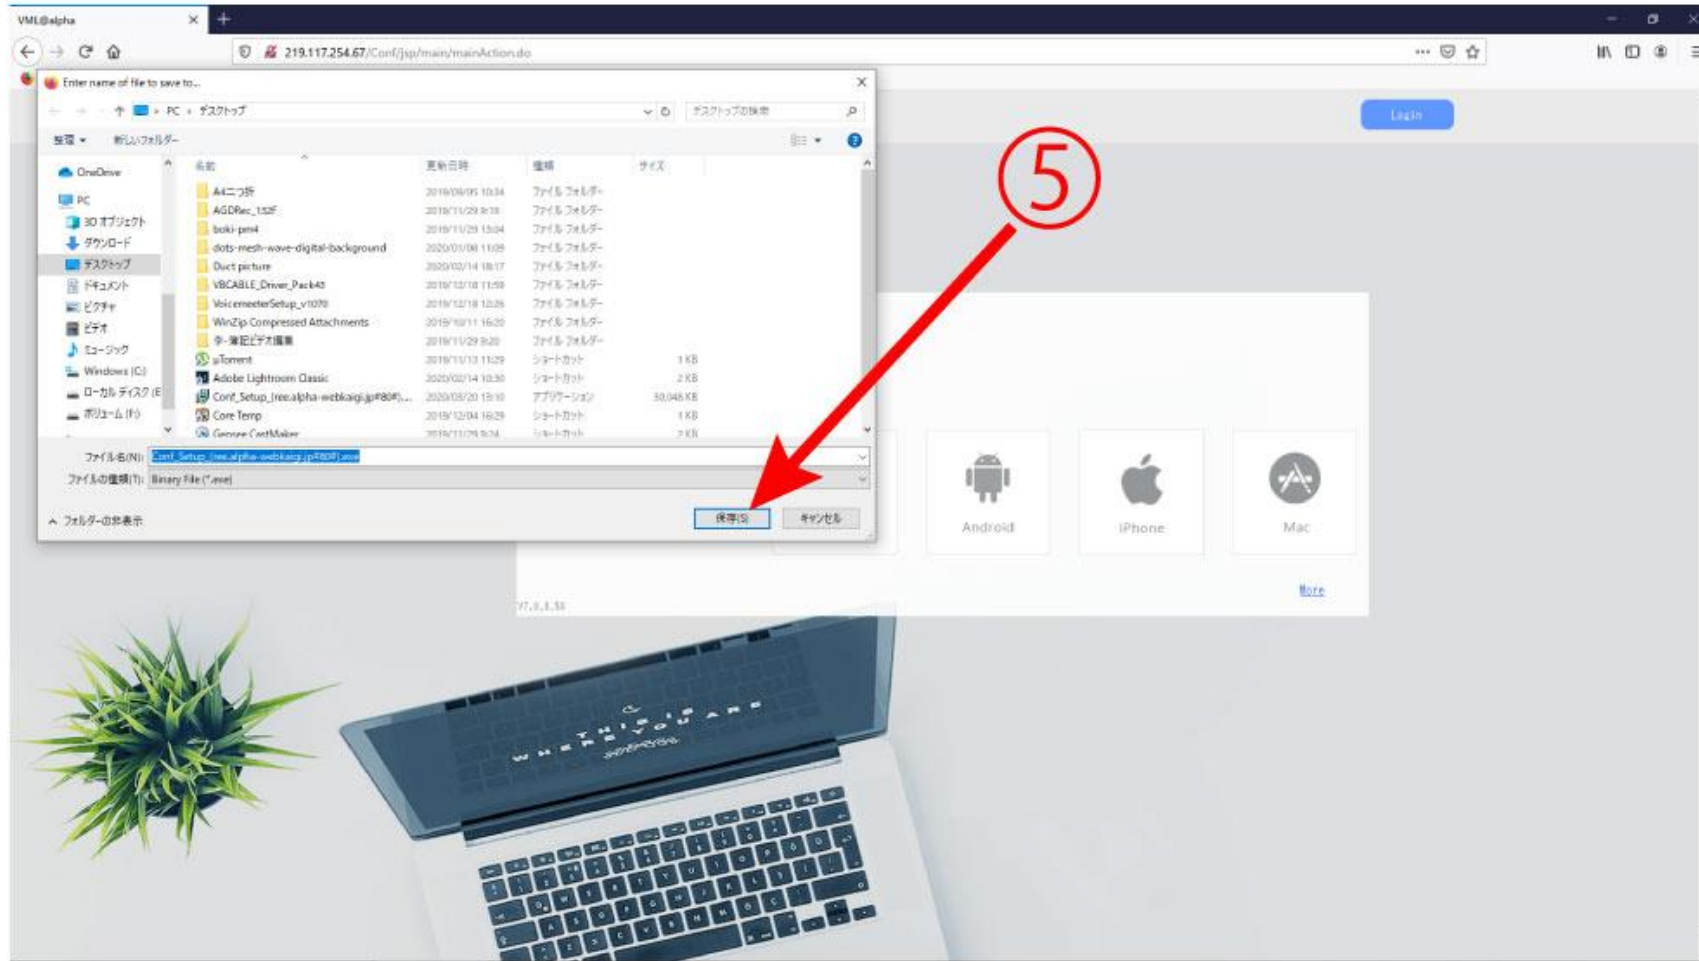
VML@alpha

219.117.254.67/Conf/jsp/main/mainAction.do

Enter name of file to save to...

PC > デスクトップ

デスクトップの検索

整理 ▾ 新しいフォルダー

OneDrive
PC
3D オブジェクト
ダウンロード
デスクトップ
ドキュメント
ピクチャ
ビデオ
ミュージック
Windows (C:)
ローカル ディスク (E
ボリューム (F:)

| 名前 | 更新日時 | 種類 | サイズ |
|---|---|---|---|
| A4二つ折 | 2019/09/05 10:34 | ファイル フォルダー | |
| AGDRec_132F | 2019/11/29 8:18 | ファイル フォルダー | |
| boki-pm4 | 2019/11/29 13:04 | ファイル フォルダー | |
| dots-mesh-wave-digital-background | 2020/01/08 11:09 | ファイル フォルダー | |
| Duct picture | 2020/02/14 18:17 | ファイル フォルダー | |
| VBCABLE_Driver_Pack43 | 2019/12/18 11:59 | ファイル フォルダー | |
| VoicemeeterSetup_v1070 | 2019/12/18 12:26 | ファイル フォルダー | |
| WinZip Compressed Attachments | 2019/10/11 16:20 | ファイル フォルダー | |
| 寺-簿記ビデオ編集 | 2019/11/29 8:20 | ファイル フォルダー | |
| μTorrent | 2019/11/13 11:29 | ショートカット | 1 KB |
| Adobe Lightroom Classic | 2020/02/14 10:30 | ショートカット | 2 KB |
| Conf_Setup_[ree.alpha-webkaigi.jp#80#]... | 2020/03/20 13:10 | アプリケーション | 30,046 KB |
| Core Temp | 2019/12/04 16:29 | ショートカット | 1 KB |
| Genree CastMaker | 2019/11/29 9:24 | ショートカット | 2 KB |

ファイル名(N): Conf_Setup_[ree.alpha-webkaigi.jp#80#].exe
ファイルの種類(T): Binary File (*.exe)

フォルダーの非表示

保存(S)
キャンセル

Login

⑤

Android
iPhone
Mac

More

V7.0.0.38